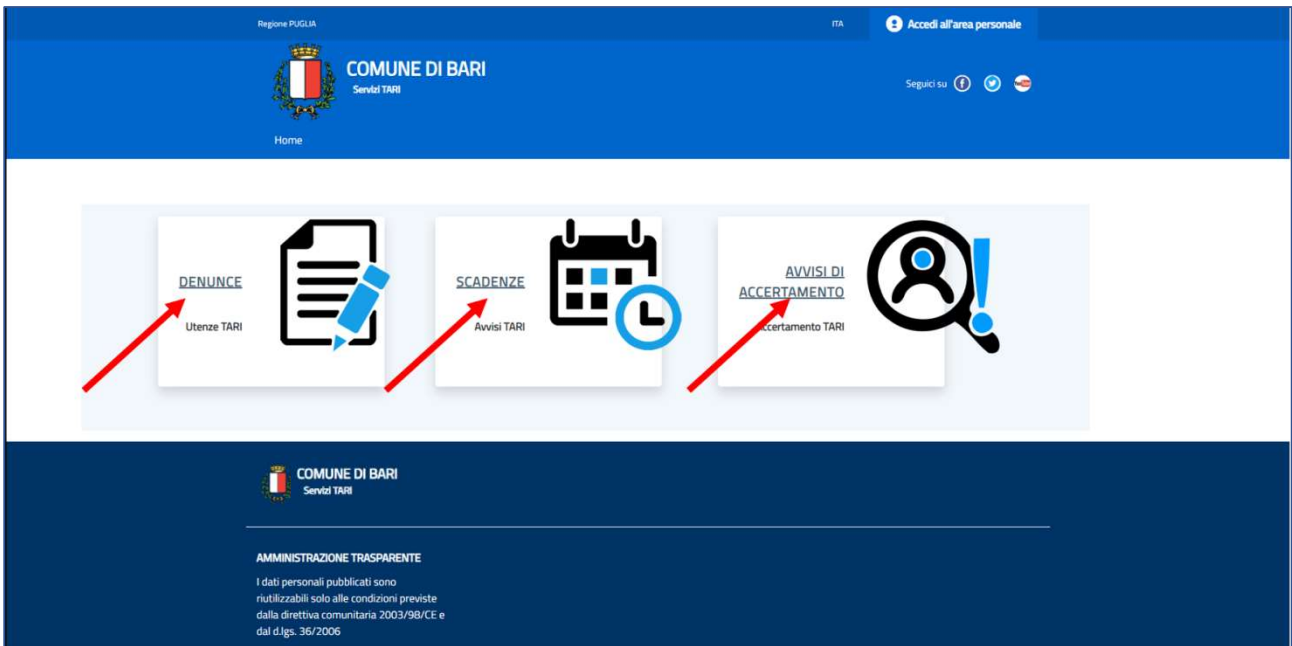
Regione PUGLIA

ITA

Accedi all'area personale

COMUNE DI BARI
Servizi TARI

Seguici su

Home

DENUNCE

Utenze TARI

SCADENZE

Avvisi TARI

AVVISI DI ACCERTAMENTO

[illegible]ccertamento TARI

COMUNE DI BARI
Servizi TARI

AMMINISTRAZIONE TRASPARENTE

I dati personali pubblicati sono riutilizzabili solo alle condizioni previste dalla direttiva comunitaria 2003/98/CE e dal d.lgs. 36/2006